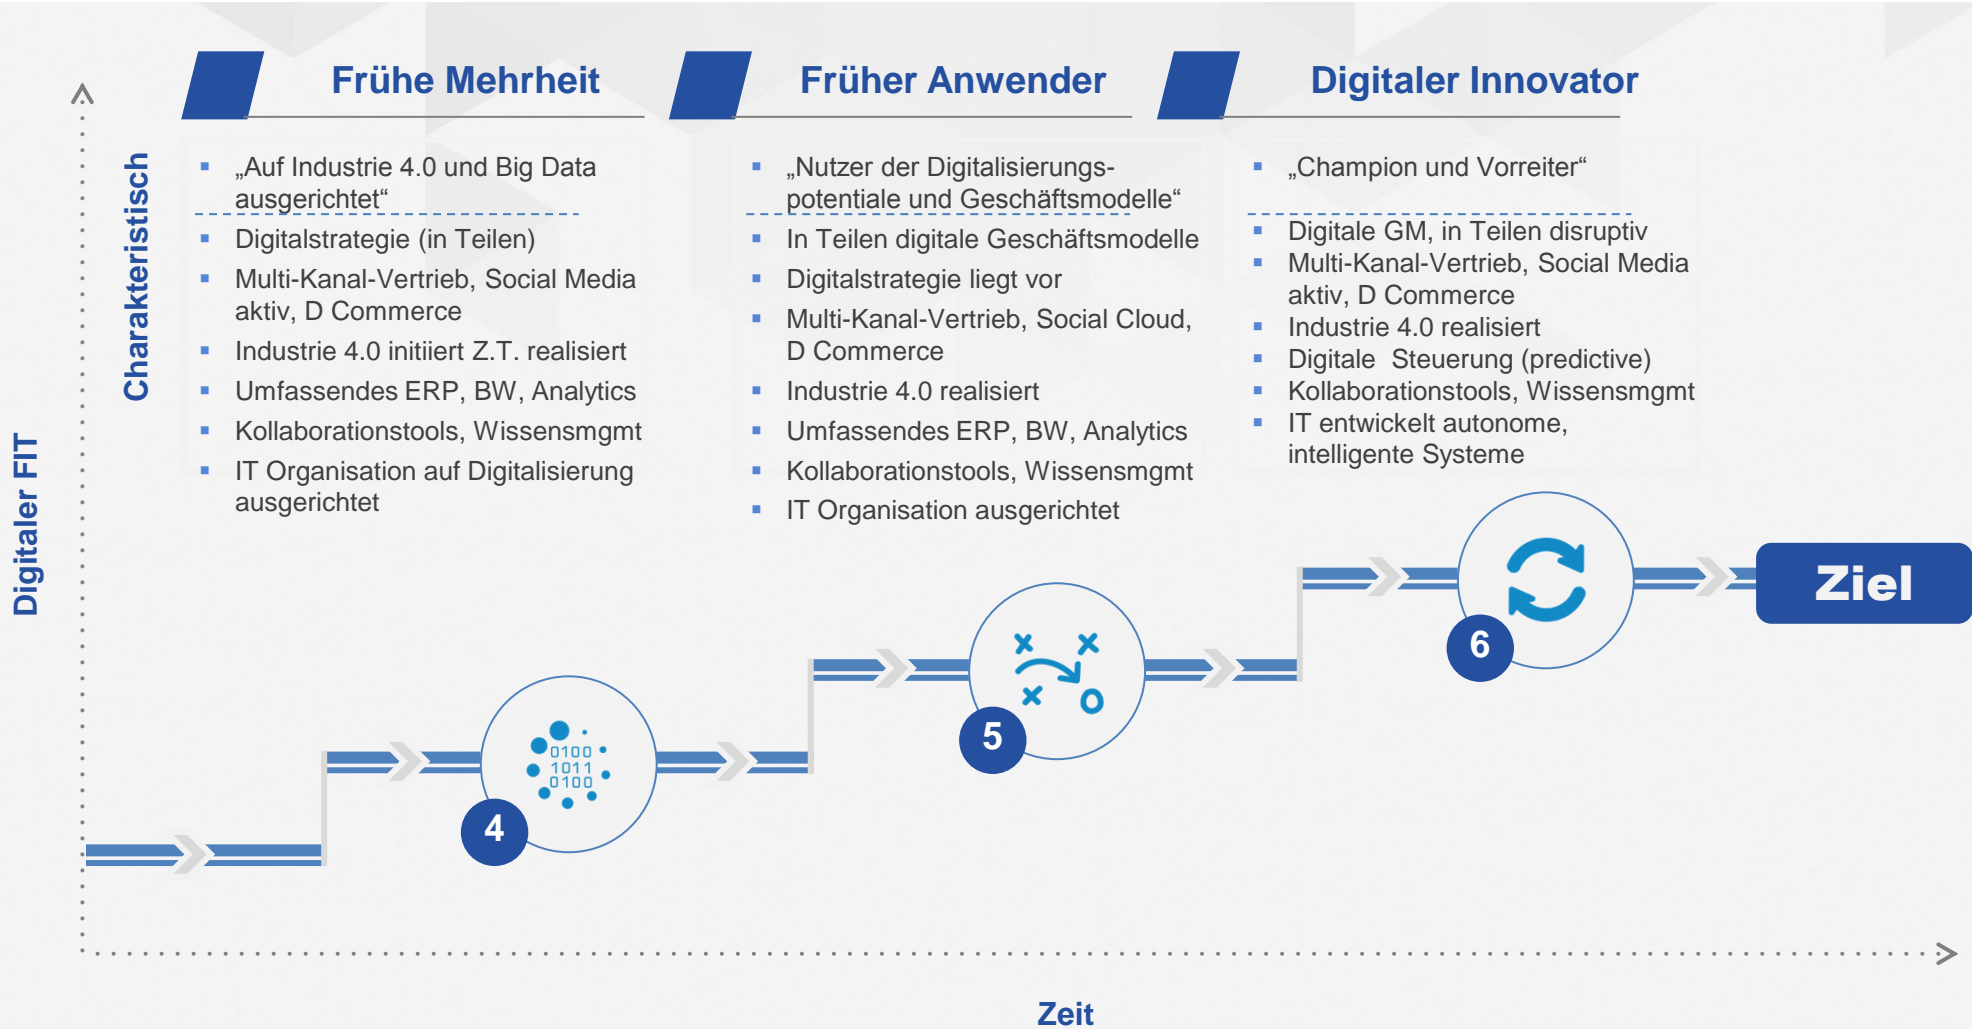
Frühe Mehrheit

Früher Anwender

Digitaler Innovator

Charakteristisch

Digitaler FIT

- „Auf Industrie 4.0 und Big Data ausgerichtet“
- Digitalstrategie (in Teilen)
- Multi-Kanal-Vertrieb, Social Media aktiv, D Commerce
- Industrie 4.0 initiiert Z.T. realisiert
- Umfassendes ERP, BW, Analytics
- Kollaborationstools, Wissensmgmt
- IT Organisation auf Digitalisierung ausgerichtet

- „Nutzer der Digitalisierungspotentiale und Geschäftsmodelle“
- In Teilen digitale Geschäftsmodelle
- Digitalstrategie liegt vor
- Multi-Kanal-Vertrieb, Social Cloud, D Commerce
- Industrie 4.0 realisiert
- Umfassendes ERP, BW, Analytics
- Kollaborationstools, Wissensmgmt
- IT Organisation ausgerichtet

- „Champion und Vorreiter“
- Digitale GM, in Teilen disruptiv
- Multi-Kanal-Vertrieb, Social Media aktiv, D Commerce
- Industrie 4.0 realisiert
- Digitale Steuerung (predictive)
- Kollaborationstools, Wissensmgmt
- IT entwickelt autonome, intelligente Systeme

0100
1011
0100

4

5

6

Ziel

Zeit